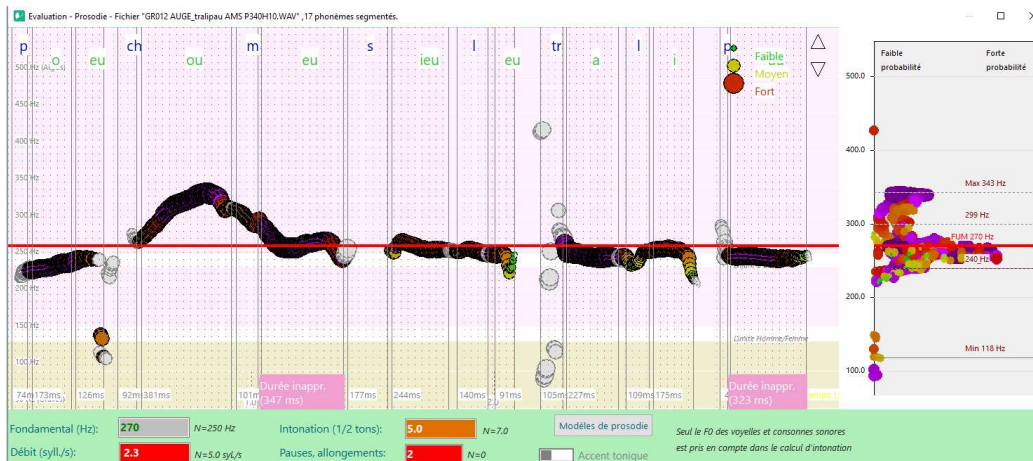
Evaluation - Prosodie - Fichier "GR012 AUGE_tralipau AMS P340H10.WAV" ,17 phonèmes segmentés.

p o eu ch ou m eu s ieu l eu tr a l i p

Faible
Moyen
Fort

500 Hz
450 Hz
400 Hz
350 Hz
300 Hz
250 Hz
200 Hz
150 Hz
100 Hz

Limite Homme/Femme

74ms 173ms 126ms 92ms 381ms 101ms 177ms 244ms 140ms 91ms 105ms 227ms 109ms 175ms

Durée inappr. (347 ms)

Durée inappr. (323 ms)

Faible probabilité

Forte probabilité

500.0
400.0
300.0
200.0
100.0

Max 343 Hz
299 Hz
FUM 270 Hz
240 Hz
Min 118 Hz

Fondamental (Hz): 270 N=250 Hz

Débit (syll./s): 2.3 N=5.0 syL/s

Intonation (1/2 tons): 5.0 N=7.0

Pauses, allongements: 2 N=0

Modèles de prosodie

Accent tonique

Seul le F0 des voyelles et consonnes sonores est pris en compte dans le calcul d'intonation